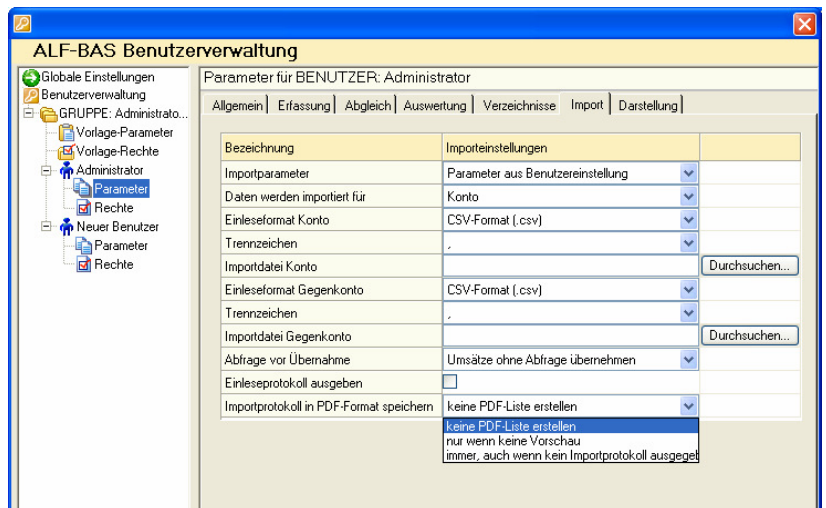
ALF-BAS Benutzerverwaltung

Globale Einstellungen
Benutzerverwaltung
GRUPPE: Administrato...
Vorlage-Parameter
Vorlage-Rechte
Administrator
Parameter
Rechte
Neuer Benutzer
Parameter
Rechte

Parameter für BENUTZER: Administrator

Allgemein | Erfassung | Abgleich | Auswertung | Verzeichnisse | Import | Darstellung

| Bezeichnung | Importeinstellungen | |
|---|---|---|
| Importparameter | Parameter aus Benutzereinstellung | |
| Daten werden importiert für | Konto | |
| Einleseformat Konto | CSV-Format (.csv) | |
| Trennzeichen | , | |
| Importdatei Konto | | Durchsuchen... |
| Einleseformat Gegenkonto | CSV-Format (.csv) | |
| Trennzeichen | , | |
| Importdatei Gegenkonto | | Durchsuchen... |
| Abfrage vor Übernahme | Umsätze ohne Abfrage übernehmen | |
| Einleseprotokoll ausgeben | | |
| Importprotokoll in PDF-Format speichern | keine PDF-Liste erstellen | |

keine PDF-Liste erstellen
nur wenn keine Vorschau
immer, auch wenn kein Importprotokoll ausgeget